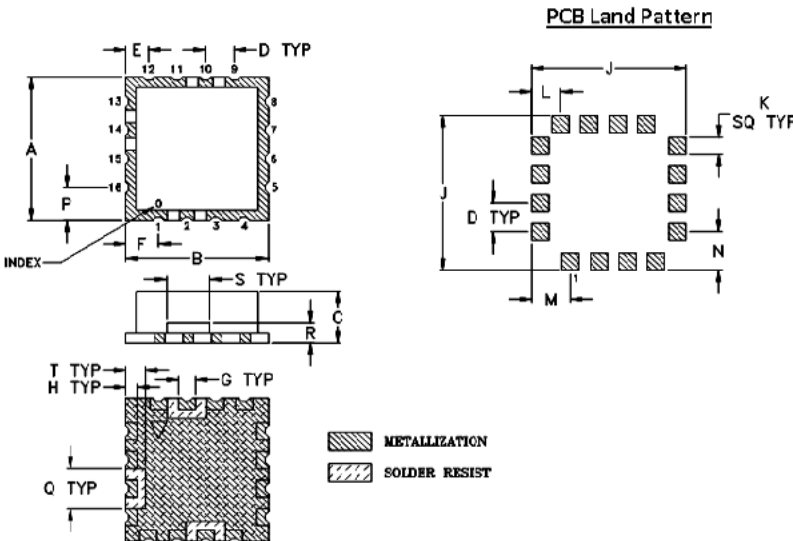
PCB Land Pattern

E

D TYP

12 11 10 9

13

14

15

16

8

7

6

5

A

P

0

1 2 3 4

INDEX

F

B

S TYP

C

R

T TYP

H TYP

G TYP

Q TYP

METALLIZATION

SOLDER RESIST

J

L

K

SQ TYP

J

D TYP

N

M

1